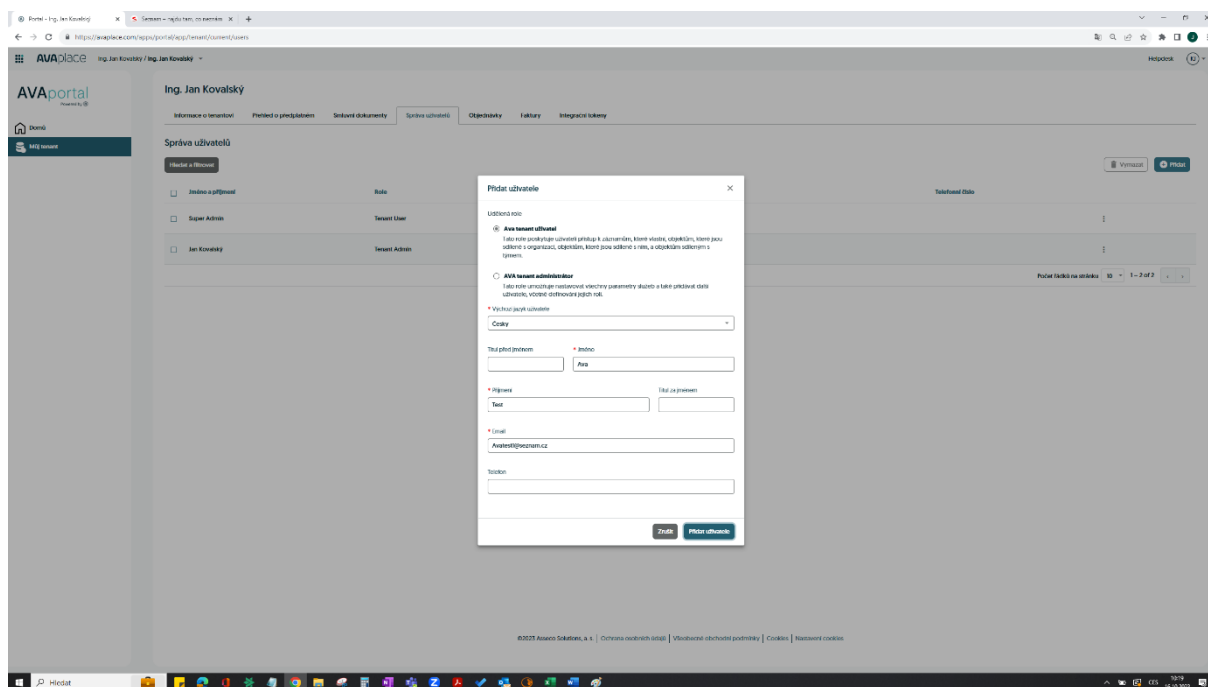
Portal – Ing. Jan Kovalský ×
Seznam – najdu tam, co neznám ×
+

https://avaplace.com/apps/portal/app/tenant/current/users

AVAplace Ing. Jan Kovalský / Ing. Jan Kovalský

Helpdesk IJ

AVAportal
Powered by

Domů
Můj tenant

Ing. Jan Kovalský

Informace o tenantovi | Přehled o předplatném | Smluvní dokumenty | Správa uživatelů | Objednávky | Faktury | Integrační tokeny

Správa uživatelů

Hledat a filtrovat

Vymazat | Přidat

| Jméno a příjmení | Role | Telefonní číslo |
|---|---|---|
| Super Admin | Tenant User | |
| Jan Kovalský | Tenant Admin | |

Počet řádků na stránku 10 1 – 2 of 2

Přidat uživatele ×

Udělená role

Ava tenant uživatel
Tato role poskytuje uživateli přístup k záznamům, které vlastní, objektům, které jsou sdílené s organizací, objektům, které jsou sdílené s ním, a objektům sdíleným s týmem.

AVA tenant administrátor
Tato role umožňuje nastavovat všechny parametry služeb a také přidávat další uživatele, včetně definování jejich rolí.

* Výchozí jazyk uživatele
Česky

Titul před jménem
* Jméno
Ava

* Příjmení
Test
Titul za jménem

* Email
Avatest@seznam.cz

Telefon

Zrušit | Přidat uživatele

©2023 Asseco Solutions, a. s. | Ochrana osobních údajů | Všeobecné obchodní podmínky | Cookies | Nastavení cookies

Hledat

CES 10:19